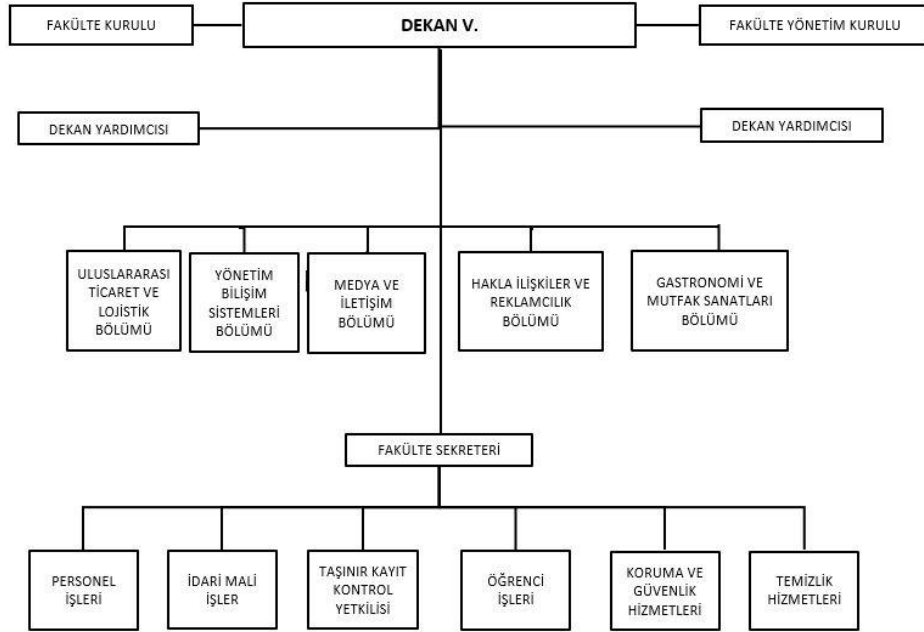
FAKÜLTE KURULU

DEKAN V.

FAKÜLTE YÖNETİM KURULU

DEKAN YARDIMCISI

DEKAN YARDIMCISI

ULUSLARARASI TİCARET VE LOJİSTİK BÖLÜMÜ

YÖNETİM BİLİŞİM SİSTEMLERİ BÖLÜMÜ

MEDYA VE İLETİŞİM BÖLÜMÜ

HAKLA İLİŞKİLER VE REKLAMCILIK BÖLÜMÜ

GASTRONOMİ VE MUTFAK SANATLARI BÖLÜMÜ

FAKÜLTE SEKRETERİ

PERSONEL İŞLERİ

İDARİ MALİ İŞLER

TAŞINIR KAYIT KONTROL YETKİLİSİ

ÖĞRENCİ İŞLERİ

KORUMA VE GÜVENLİK HİZMETLERİ

TEMİZLİK HİZMETLERİ